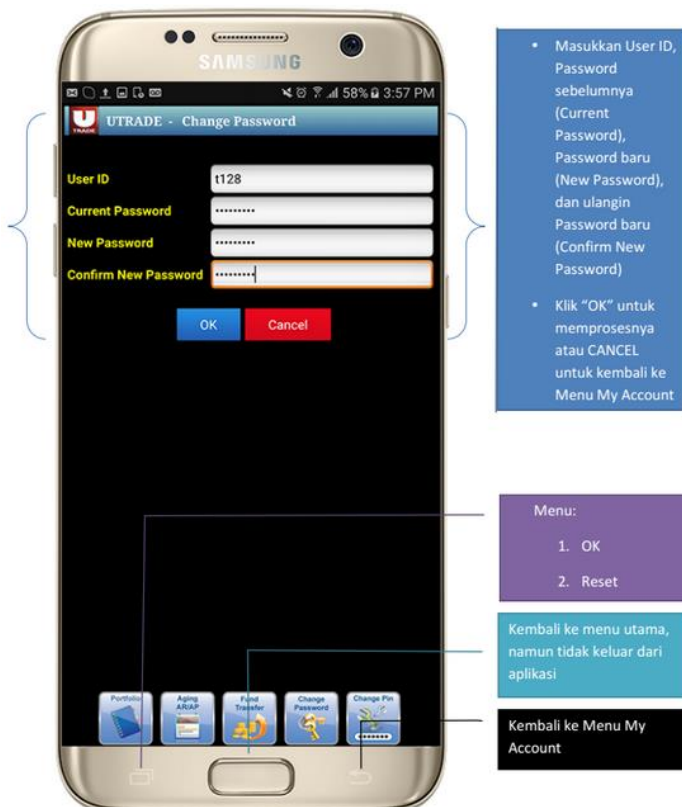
SAMSUNG

58% 3:57 PM

UTRADE - Change Password

User ID t128

Current Password ••••••••

New Password ••••••••

Confirm New Password ••••••••

OK Cancel

Portfolio Aging AR/AP Fund Transfer Change Password Change Pin

• Masukkan User ID, Password sebelumnya (Current Password), Password baru (New Password), dan ulangin Password baru (Confirm New Password)

• Klik "OK" untuk memprosesnya atau CANCEL untuk kembali ke Menu My Account

Menu:

1. OK
2. Reset

Kembali ke menu utama, namun tidak keluar dari aplikasi

Kembali ke Menu My Account